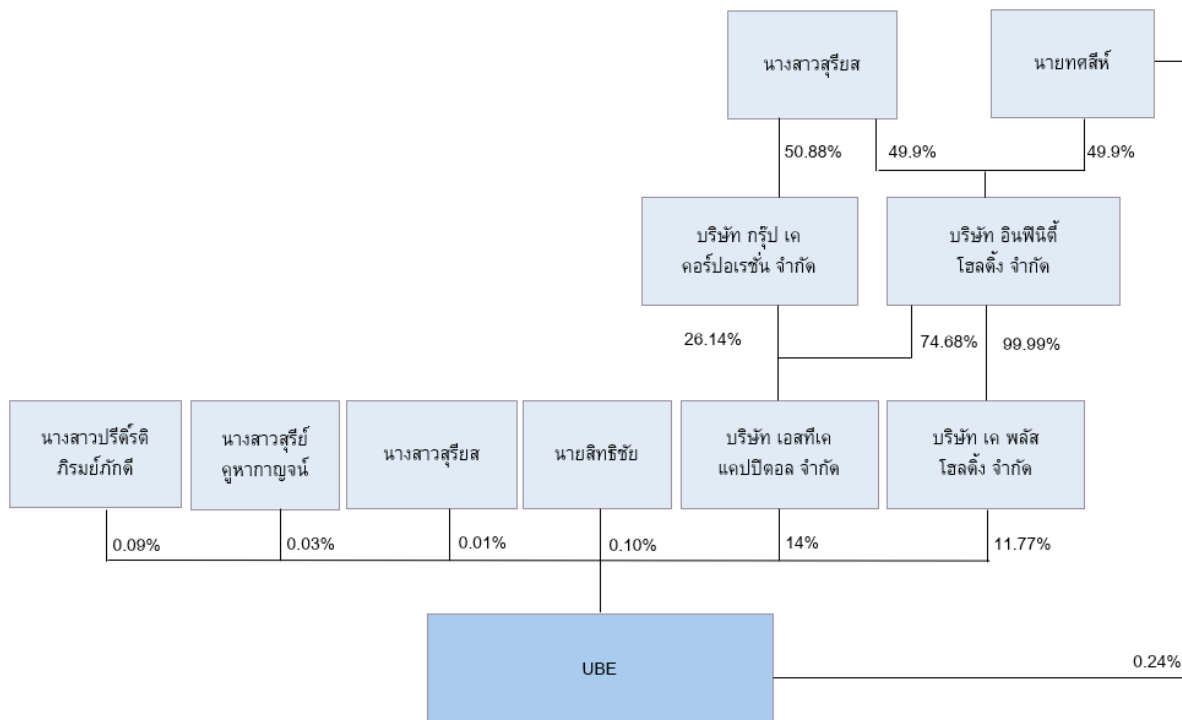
นางสาวสุรียส

นายทศสีห์

50.88%

49.9%

49.9%

บริษัท กรุ๊ป เค คอร์ปอเรชั่น จำกัด

บริษัท อินฟินิตี้ โฮลดิ้ง จำกัด

26.14%

74.68%

99.99%

นางสาวปรีดิ์รติ ภิรมย์ภักดี

นางสาวสุรีย์ คูหากาญจน์

นางสาวสุรียส

นายสิทธิชัย

บริษัท เอสทีเค แคปปิตอล จำกัด

บริษัท เค พลัส โฮลดิ้ง จำกัด

0.09%

0.03%

0.01%

0.10%

14%

11.77%

UBE

0.24%